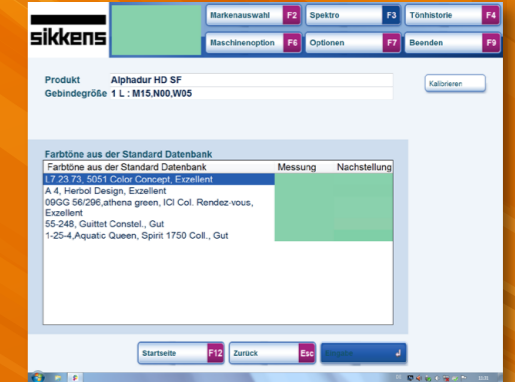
sikkens

Markenauswahl F2
Spektro F3
Tönhistorie F4
Maschinenoption F6
Optionen F7
Beenden F9

Produkt Alphadur HD SF
Gebindegröße 1 L : M15,N00,W05

Kalibrieren

Farbtöne aus der Standard Datenbank

| Farbtöne aus der Standard Datenbank | Messung | Nachstellung |
|---|---|---|
| L7.23.73, 5051 Color Concept, Exzellent | | |
| A 4, Herbol Design, Exzellent | | |
| 09GG 56/296,athena green, ICI Col. Rendez-vous, Exzellent | | |
| 55-248, Guittet Constel., Gut | | |
| 1-25-4,Aquatic Queen, Spirit 1750 Coll., Gut | | |

Startseite F12
Zurück Esc
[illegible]